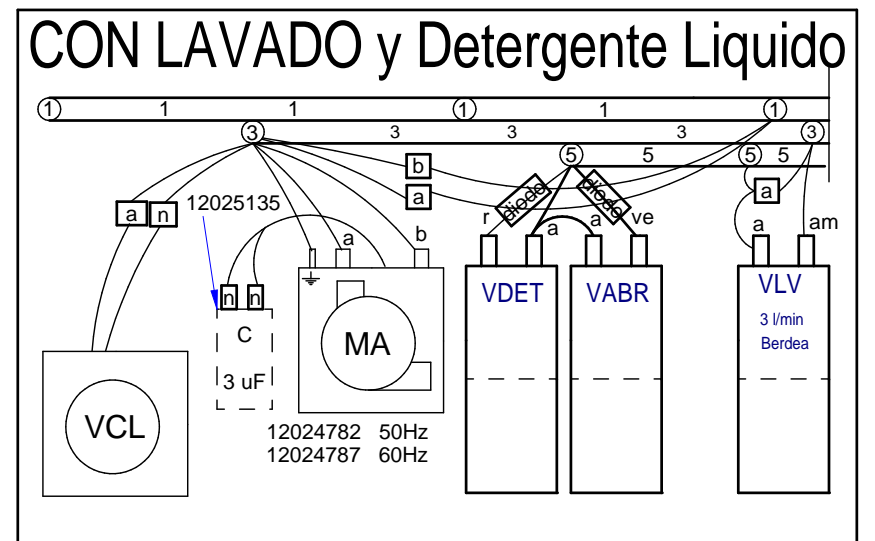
CON LAVADO y Detergente Liquido

1 1 1 1 1 1

3 3 3 3 3

b

a

5 5 5 5

a n

12025135

a

b

r

diodo

a

a

diodo

ve

a

a

am

n n

C

3 uF

MA

VDET

VABR

VLV

3 l/min

Berdea

VCL

12024782 50Hz
12024787 60Hz